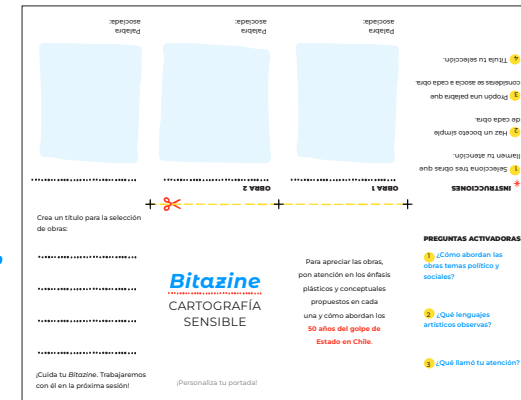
Palabra asociada:

Palabra asociada:

Palabra asociada:

4 Titula tu selección.

3 Propón una palabra que consideres se asocia a cada obra.

2 Haz un boceto simple de cada obra.

1 Selecciona tres obras que llamen tu atención.

INSTRUCCIONES

OBRA 2

OBRA 1

Crea un título para la selección de obras:

Bitazine
CARTOGRAFÍA SENSIBLE

Para apreciar las obras, pon atención en los énfasis plásticos y conceptuales propuestos en cada una y cómo abordan los 50 años del golpe de Estado en Chile.

PREGUNTAS ACTIVADORAS

1 ¿Cómo abordan las obras temas político y sociales?

2 ¿Qué lenguajes artísticos observas?

3 ¿Qué llamó tu atención?

¡Cuida tu Bitazine. Trabajaremos con él en la próxima sesión!

¡Personaliza tu portada!